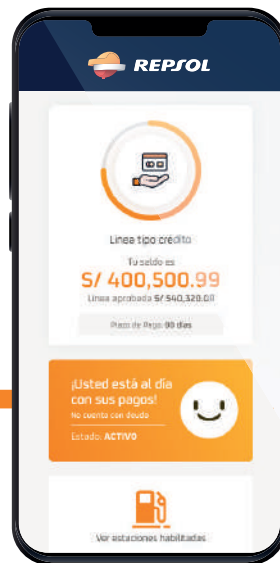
REPSOL

Línea tipo crédito

Tu saldo es

S/ 400,500.99

Línea aprobada S/ 540,320.00

Plazo de Pago: 90 días

¡Usted está al día con sus pagos!

No cuenta con deuda

Estado: ACTIVO

Ver estaciones habilitadas